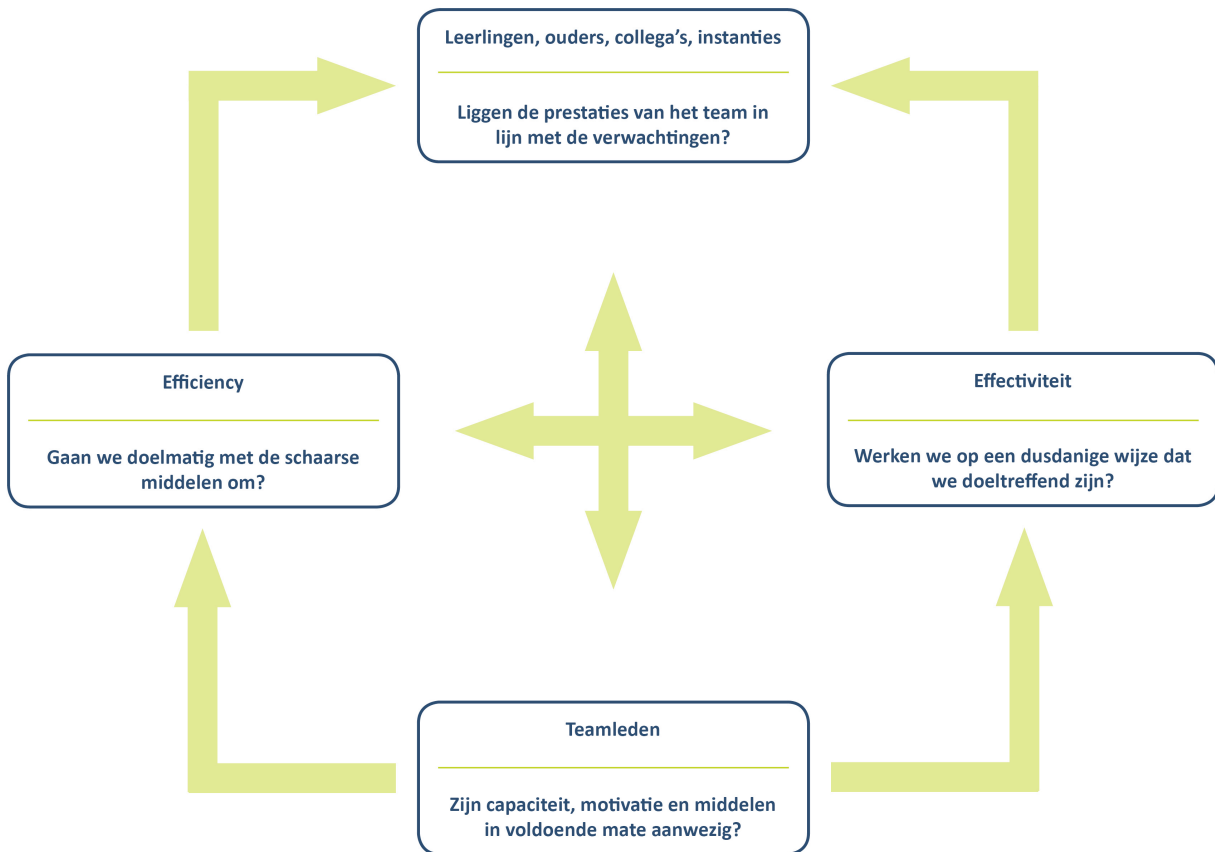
Leerlingen, ouders, collega's, instanties

Liggen de prestaties van het team in lijn met de verwachtingen?

Efficiency

Gaan we doelmatig met de schaarse middelen om?

Effectiviteit

Werken we op een dusdanige wijze dat we doeltreffend zijn?

Teamleden

Zijn capaciteit, motivatie en middelen in voldoende mate aanwezig?